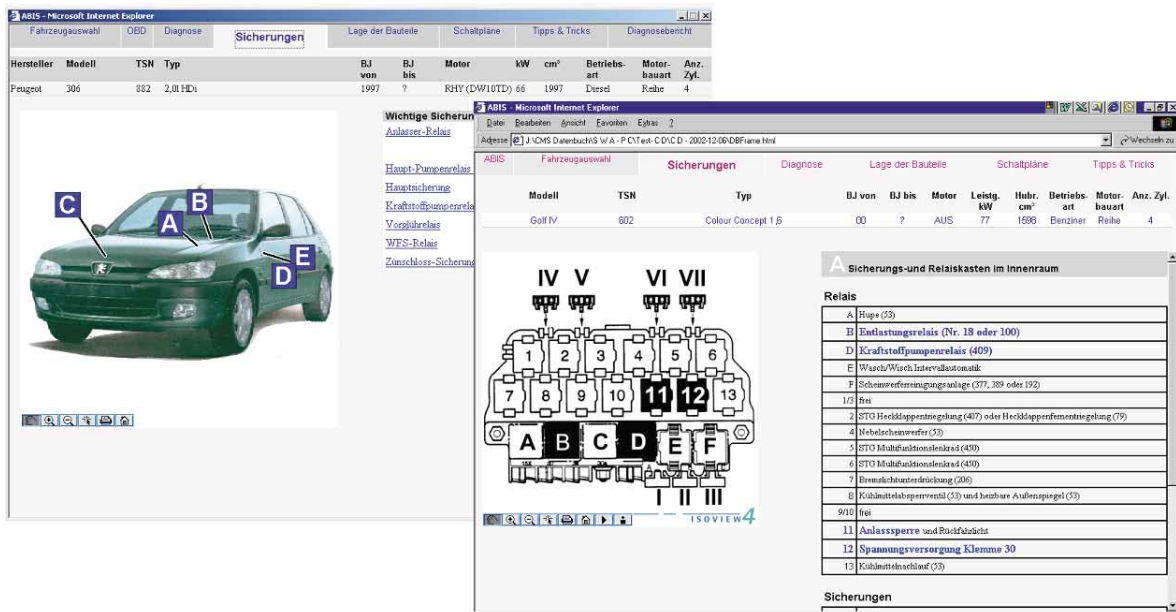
ABIS - Microsoft Internet Explorer

Fahrzeugauswahl | OBD | Diagnose | Sicherungen | Lage der Bauteile | Schaltpläne | Tipps & Tricks | Diagnosebericht

| Hersteller | Modell | TSN | Typ | BJ von | BJ bis | Motor | kW | cm³ | Betriebsart | Motorbauart | Anz. Zyl. |
|---|---|---|---|---|---|---|---|---|---|---|---|
| Peugeot | 306 | 882 | 2,0l HDi | 1997 | ? | RHY (DW10TD) | 66 | 1997 | Diesel | Reihe | 4 |

C
A
B
E
D

Wichtige Sicherun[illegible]
Anlasser-Relais
Haupt-Pumpenrelais
Hauptsicherung
Kraftstoffpumpenrela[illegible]
Vorglührelais
WFS-Relais
Zünschloss-Sicherung

ABIS - Microsoft Internet Explorer

Datei Bearbeiten Ansicht Favoriten Extras ?

Adresse J:\CMS Datenbuch\S W A - P C\Test- C D\C D - 2002-12-06\DBFrame.html

Wechseln zu

ABIS | Fahrzeugauswahl | Sicherungen | Diagnose | Lage der Bauteile | Schaltpläne | Tipps & Tricks

| Modell | TSN | Typ | BJ von | BJ bis | Motor | Leistg. kW | Hubr. cm³ | Betriebsart | Motorbauart | Anz. Zyl. |
|---|---|---|---|---|---|---|---|---|---|---|
| Golf IV | 802 | Colour Concept 1,6 | 00 | ? | AUS | 77 | 1598 | Benziner | Reihe | 4 |

IV V VI VII
1 2 3 4 5 6
7 8 9 10 11 12 13
A B C D E F
I II III

ISOVIEW4

A Sicherungs-und Relaiskasten im Innenraum

Relais

| | |
|---|---|
| A | Hupe (53) |
| B | Entlastungsrelais (Nr. 18 oder 100) |
| D | Kraftstoffpumpenrelais (409) |
| E | Wasch/Wisch Intervallautomatik |
| F | Scheinwerferreinigungsanlage (377, 389 oder 192) |
| 1/3 | frei |
| 2 | STG Heckklappenriegelung (407) oder Heckklappenfernentriegelung (79) |
| 4 | Nebelscheinwerfer (53) |
| 5 | STG Multifunktionslenkrad (450) |
| 6 | STG Multifunktionslenkrad (450) |
| 7 | Bremslichtunterdrückung (206) |
| 8 | Kühlmittelabsperrventil (53) und heizbare Außenspiegel (53) |
| 9/10 | frei |
| 11 | Anlasssperre und Rückfahrlicht |
| 12 | Spannungsversorgung Klemme 30 |
| 13 | Kühlmittelnachlauf (53) |

Sicherungen